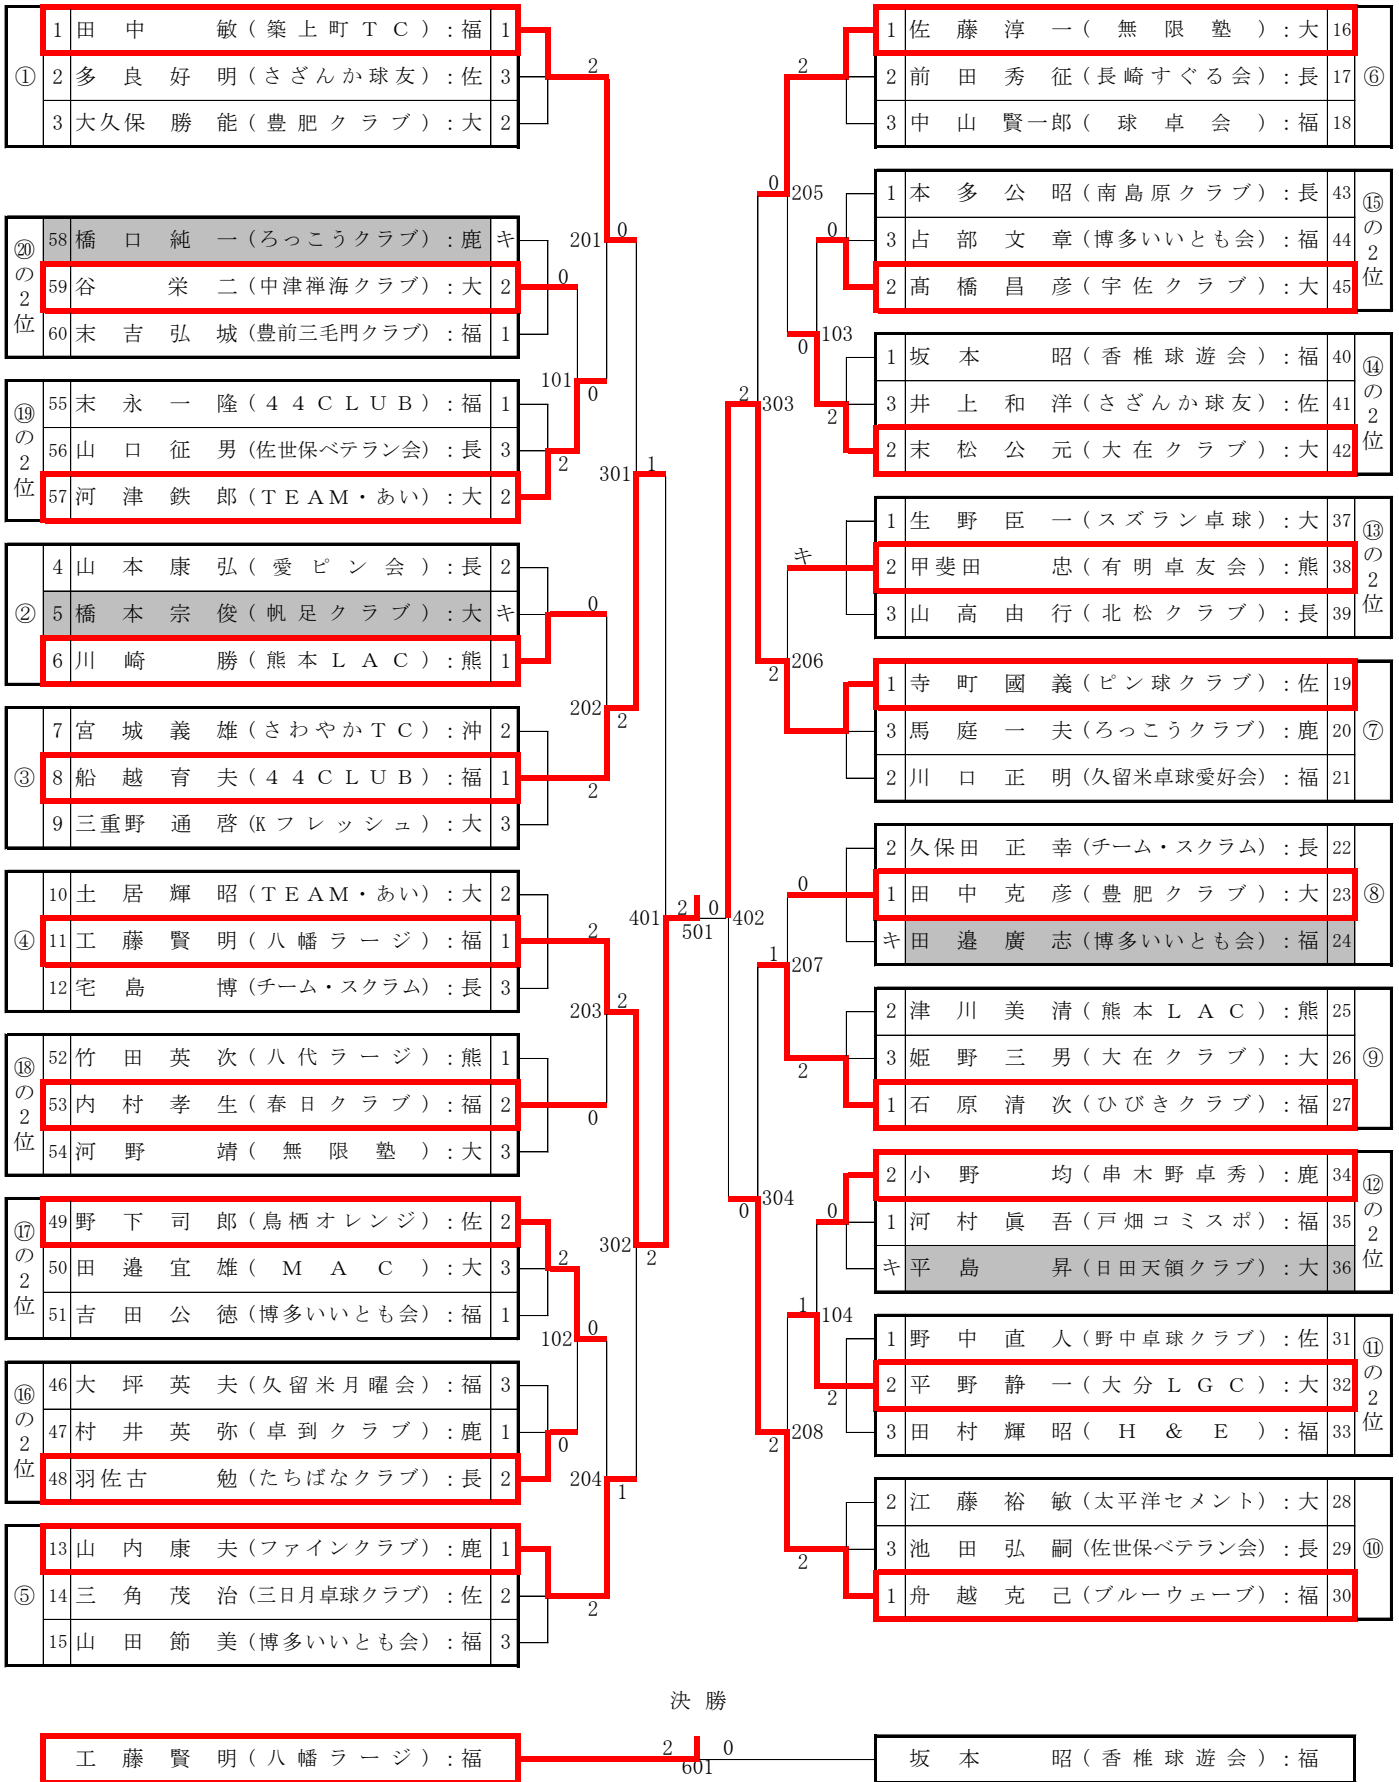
① 1 田中 敏（築上町TC）：福 1
2 多良 好明（さざんか球友）：佐 3
3 大久保 勝能（豊肥クラブ）：大 2

⑳の2位 58 橋口 純一（ろっこうクラブ）：鹿 キ
59 谷 栄二（中津禅海クラブ）：大 2
60 末吉 弘城（豊前三毛門クラブ）：福 1

⑲の2位 55 末永 一隆（44CLUB）：福 1
56 山口 征男（佐世保ベテラン会）：長 3
57 河津 鉄郎（TEAM・あい）：大 2

② 4 山本 康弘（愛ピン会）：長 2
5 橋本 宗俊（帆足クラブ）：大 キ
6 川崎 勝（熊本LAC）：熊 1

③ 7 宮城 義雄（さわやかTC）：沖 2
8 船越 育夫（44CLUB）：福 1
9 三重野 通啓（Kフレッシュ）：大 3

④ 10 土居 輝昭（TEAM・あい）：大 2
11 工藤 賢明（八幡ラージ）：福 1
12 宅島 博（チーム・スクラム）：長 3

⑱の2位 52 竹田 英次（八代ラージ）：熊 1
53 内村 孝生（春日クラブ）：福 2
54 河野 靖（無限塾）：大 3

⑰の2位 49 野下 司郎（鳥栖オレンジ）：佐 2
50 田邉 宜雄（MAC）：大 3
51 吉田 公徳（博多いいとも会）：福 1

⑯の2位 46 大坪 英夫（久留米月曜会）：福 3
47 村井 英弥（卓到クラブ）：鹿 1
48 羽佐古 勉（たちばなクラブ）：長 2

⑤ 13 山内 康夫（ファインクラブ）：鹿 1
14 三角 茂治（三日月卓球クラブ）：佐 2
15 山田 節美（博多いいとも会）：福 3

201 0 2 0
101 0 2 0
301 1
202 2 0 2
401 2
203 2 2 0
102 2 0 0
302 2
204 1 2
501 2 0

⑥ 1 佐藤 淳一（無限塾）：大 16
2 前田 秀征（長崎すぐる会）：長 17
3 中山 賢一郎（球卓会）：福 18

⑮の2位 1 本多 公昭（南島原クラブ）：長 43
3 占部 文章（博多いいとも会）：福 44
2 髙橋 昌彦（宇佐クラブ）：大 45

⑭の2位 1 坂本 昭（香椎球遊会）：福 40
3 井上 和洋（さざんか球友）：佐 41
2 末松 公元（大在クラブ）：大 42

⑬の2位 1 生野 臣一（スズラン卓球）：大 37
2 甲斐田 忠（有明卓友会）：熊 38
3 山高 由行（北松クラブ）：長 39

⑦ 1 寺町 國義（ピン球クラブ）：佐 19
3 馬庭 一夫（ろっこうクラブ）：鹿 20
2 川口 正明（久留米卓球愛好会）：福 21

⑧ 2 久保田 正幸（チーム・スクラム）：長 22
1 田中 克彦（豊肥クラブ）：大 23
キ 田邉 廣志（博多いいとも会）：福 24

⑨ 2 津川 美清（熊本LAC）：熊 25
3 姫野 三男（大在クラブ）：大 26
1 石原 清次（ひびきクラブ）：福 27

⑫の2位 2 小野 均（串木野卓秀）：鹿 34
1 河村 眞吾（戸畑コミスポ）：福 35
キ 平島 昇（日田天領クラブ）：大 36

⑪の2位 1 野中 直人（野中卓球クラブ）：佐 31
2 平野 静一（大分LGC）：大 32
3 田村 輝昭（H&E）：福 33

⑩ 2 江藤 裕敏（太平洋セメント）：大 28
3 池田 弘嗣（佐世保ベテラン会）：長 29
1 舟越 克己（ブルーウェーブ）：福 30

2 0 205 0
103 0 2
2 303
キ
206 2
402
207 1 0 2
304 0
104 0 1 2
208 2 2

決勝

工藤 賢明（八幡ラージ）：福 2 601 0 坂本 昭（香椎球遊会）：福